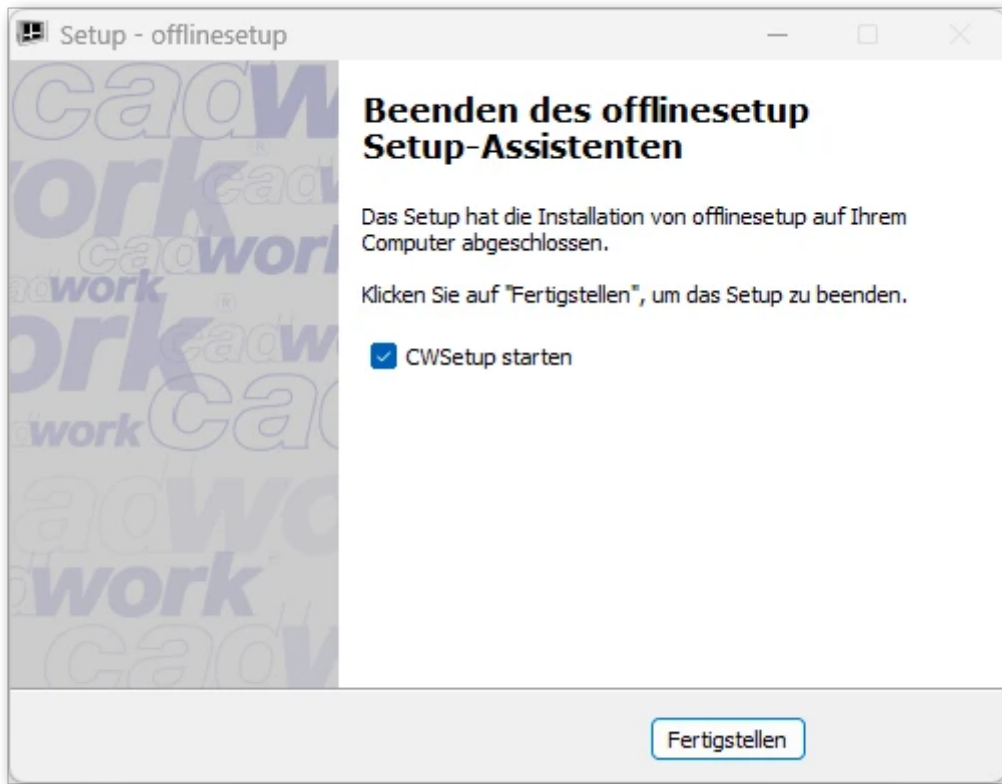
Setup - offlinesetup

Beenden des offlinesetup Setup-Assistenten

Das Setup hat die Installation von offlinesetup auf Ihrem Computer abgeschlossen.

Klicken Sie auf "Fertigstellen", um das Setup zu beenden.

CWSetup starten

Fertigstellen